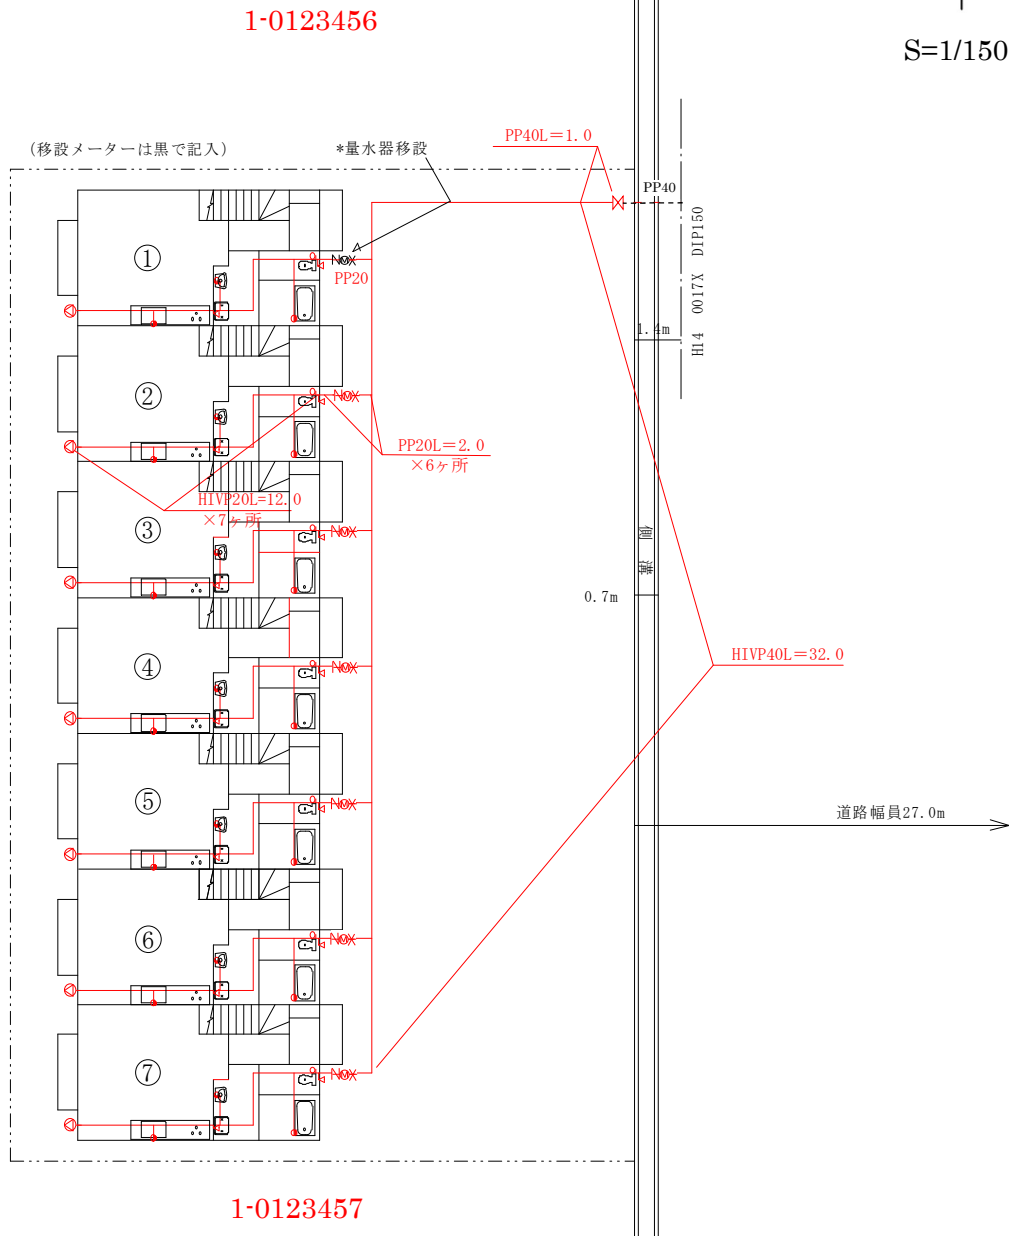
1-0123456

S=1/150

（移設メーターは黒で記入）

*量水器移設

PP40L＝1.0

PP40

DIP150

0017X

H14

1.4m

PP20

①

②

③

④

⑤

⑥

⑦

PP20L＝2.0
×6ヶ所

HIVP20L=12.0
×7ヶ所

側溝

0.7m

HIVP40L＝32.0

道路幅員27.0m

1-0123457